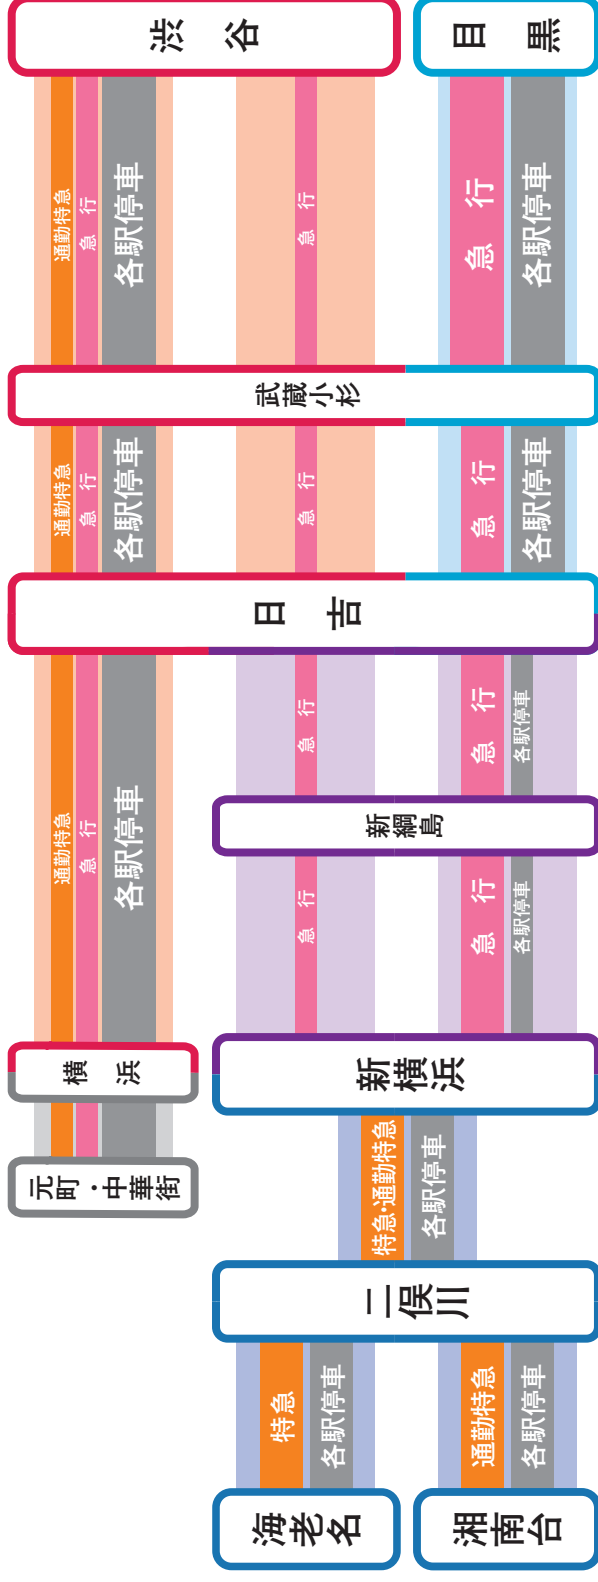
渋谷

目黒

通勤特急
急行
各駅停車

急行

急行
各駅停車

武蔵小杉

通勤特急
急行
各駅停車

急行

急行
各駅停車

日吉

通勤特急
急行
各駅停車

急行

急行
各駅停車

新綱島

急行

急行
各駅停車

横浜

新横浜

元町・中華街

特急・通勤特急
各駅停車

二俣川

特急
各駅停車

通勤特急
各駅停車

海老名

湘南台